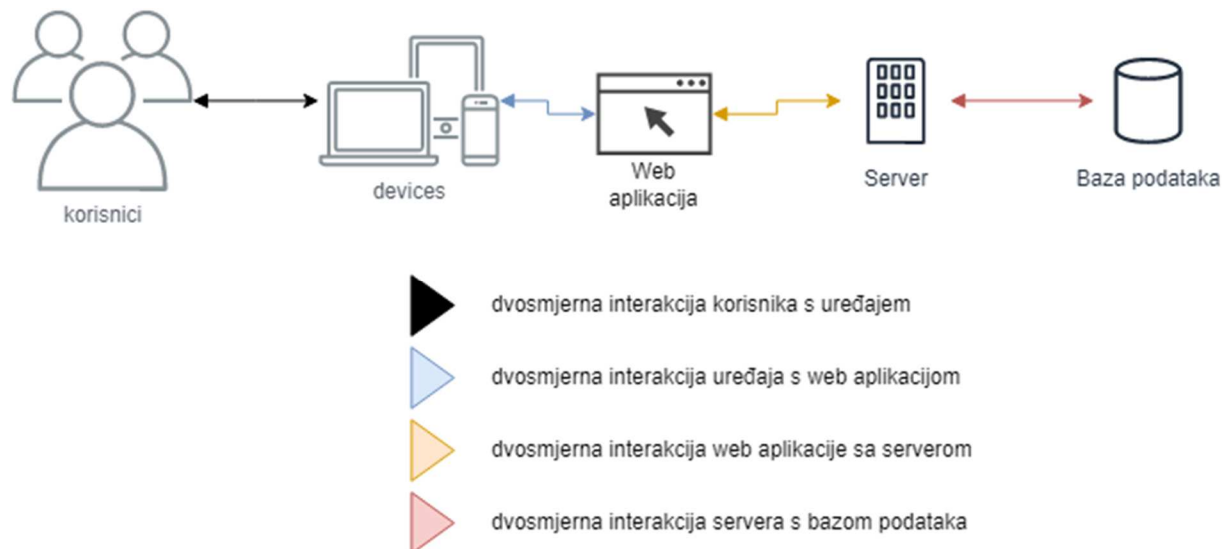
korisnici

devices

Web aplikacija

Server

Baza podataka

dvosmjerna interakcija korisnika s uređajem

dvosmjerna interakcija uređaja s web aplikacijom

dvosmjerna interakcija web aplikacije sa serverom

dvosmjerna interakcija servera s bazom podataka